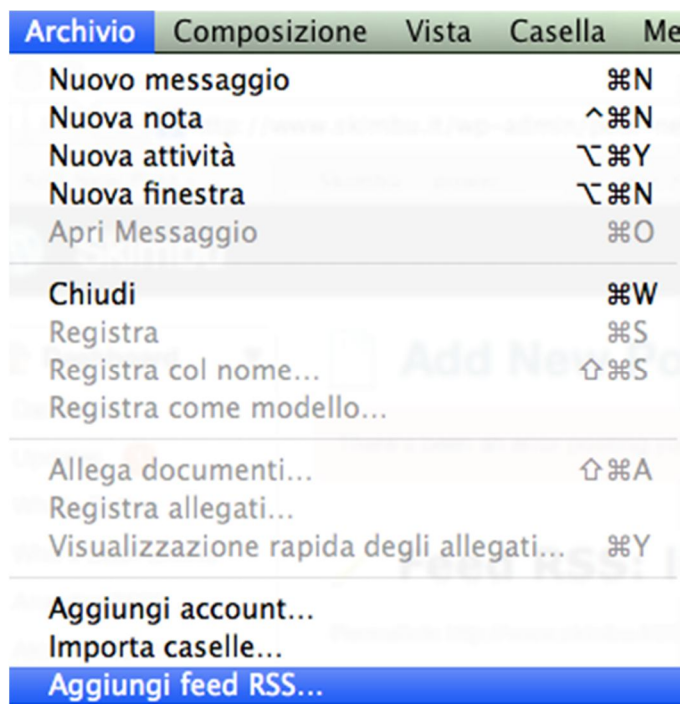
Archivio Composizione Vista Casella Me

Nuovo messaggio ⌘N
Nuova nota ^⌘N
Nuova attività ⌥⌘Y
Nuova finestra ⌥⌘N
Apri Messaggio ⌘O

Chiudi ⌘W
Registra ⌘S
Registra col nome... ⇧⌘S
Registra come modello...

Allega documenti... ⇧⌘A
Registra allegati...
Visualizzazione rapida degli allegati... ⌘Y

Aggiungi account...
Importa caselle...
Aggiungi feed RSS...